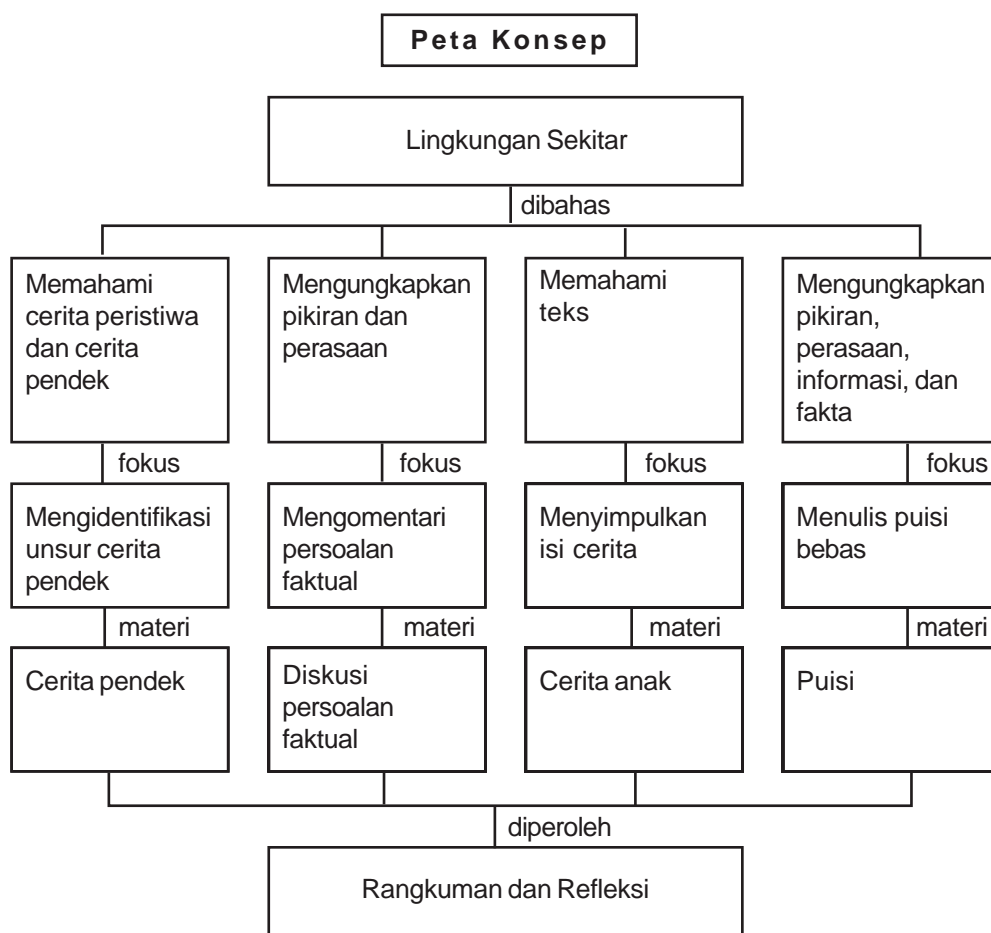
Peta Konsep

Lingkungan Sekitar

dibahas

Memahami cerita peristiwa dan cerita pendek

fokus

Mengidentifikasi unsur cerita pendek

materi

Cerita pendek

Mengungkapkan pikiran dan perasaan

fokus

Mengomentari persoalan faktual

materi

Diskusi persoalan faktual

Memahami teks

fokus

Menyimpulkan isi cerita

materi

Cerita anak

Mengungkapkan pikiran, perasaan, informasi, dan fakta

fokus

Menulis puisi bebas

materi

Puisi

diperoleh

Rangkuman dan Refleksi